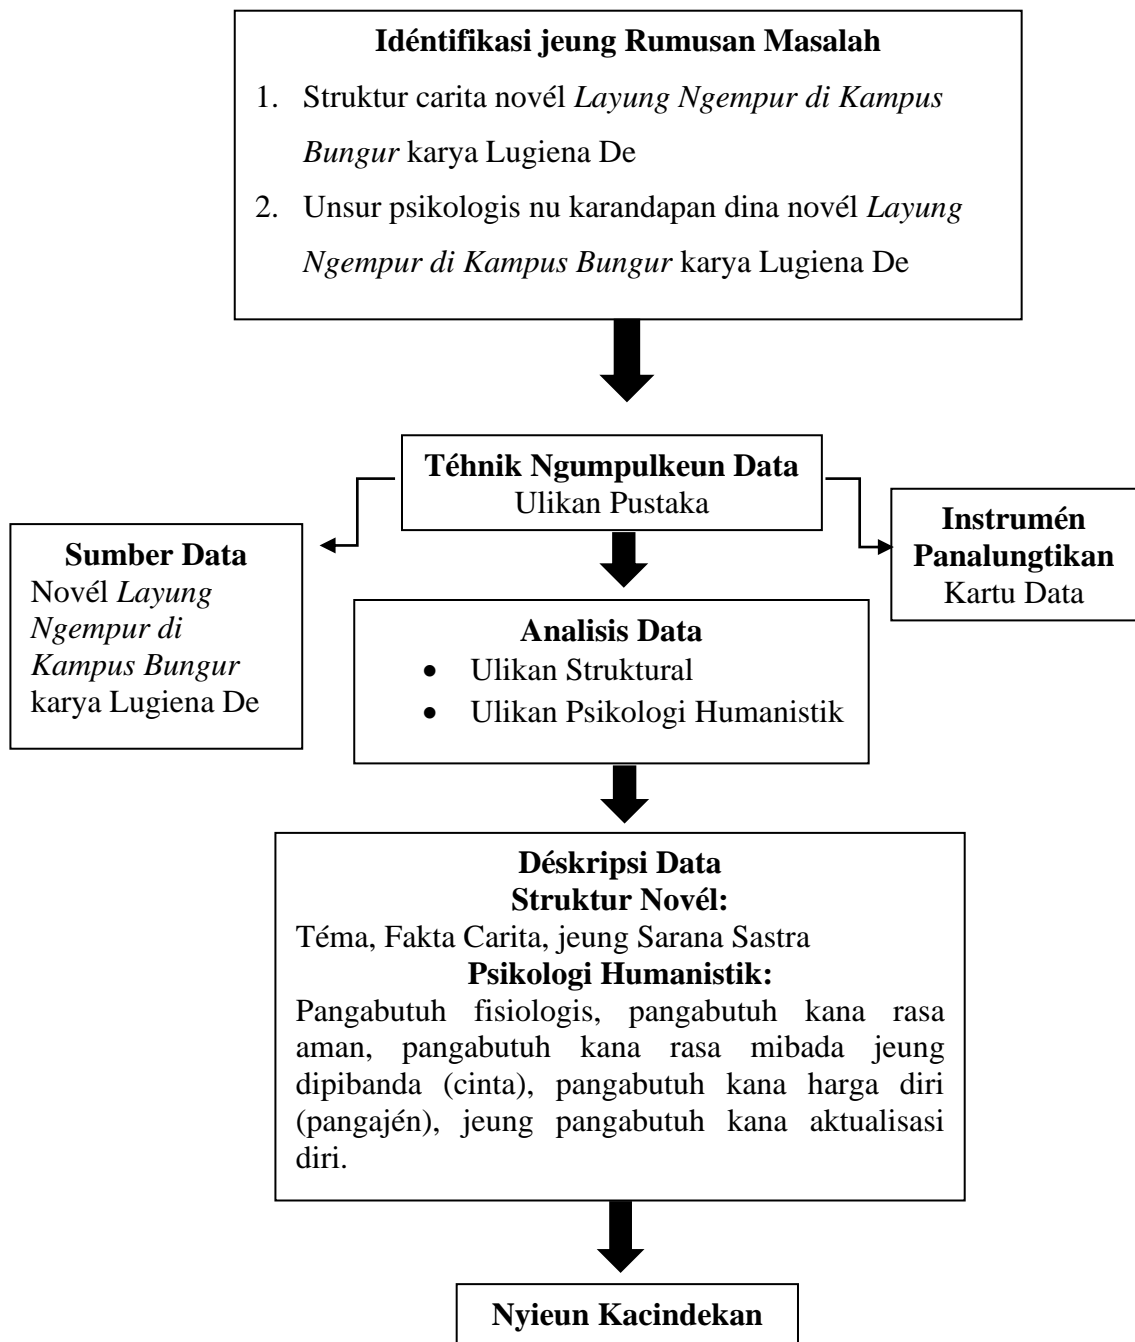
**Idéntifikasi jeung Rumusan Masalah**

1. Struktur carita novél *Layung Ngempur di Kampus Bungur* karya Lugiena De
2. Unsur psikologis nu karandapan dina novél *Layung Ngempur di Kampus Bungur* karya Lugiena De

**Téhnik Ngumpulkeun Data**
Ulikan Pustaka

**Sumber Data**
Novél *Layung Ngempur di Kampus Bungur* karya Lugiena De

**Instrumén Panalungtikan**
Kartu Data

**Analisis Data**
- Ulikan Struktural
- Ulikan Psikologi Humanistik

**Déskripsi Data**
**Struktur Novél:**
Téma, Fakta Carita, jeung Sarana Sastra
**Psikologi Humanistik:**
Pangabutuh fisiologis, pangabutuh kana rasa aman, pangabutuh kana rasa mibada jeung dipibanda (cinta), pangabutuh kana harga diri (pangajén), jeung pangabutuh kana aktualisasi diri.

**Nyieun Kacindekan**